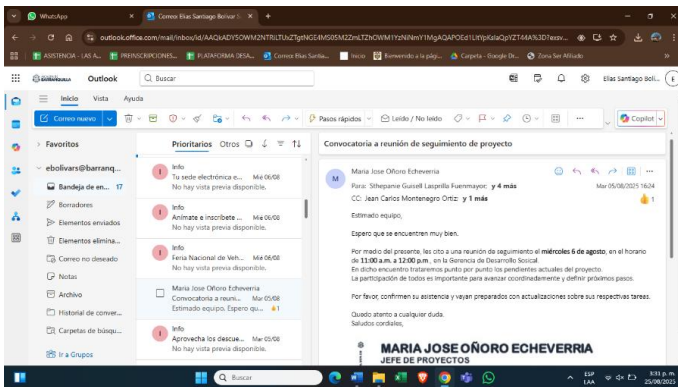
WhatsApp × Correo: Elias Santiago Bolivar S × +

outlook.office.com/mail/inbox/id/AAQkADY5OWM2NTRiLTUxZTgtNGE4MS05M2ZmLTZhOWM1YzNiNmY1MgAQAPOEd1UtYpKalaQpYZT4A%3D?exsv...

ASISTENCIA - LAS A... PREINSCRIPCIONES... PLATAFORMA DESA... Correo: Elias Santia... Inicio Bienvenido a la pági... Carpeta - Google Dr... Zona Ser Afiliado

Outlook Buscar Elias Santiago Boli...

Inicio Vista Ayuda

Correo nuevo Pasos rápidos Leído / No leído Copilot

Favoritos

ebolivars@barranq...

Bandeja de en... 17

Borradores

Elementos enviados

Elementos elimina...

Correo no deseado

Notas

Archivo

Historial de conver...

Carpetas de búsqu...

Ir a Grupos

Prioritarios Otros

Info
Tu sede electrónica e... Mié 06/08
No hay vista previa disponible.

Info
Anímate e inscríbete ... Mié 06/08
No hay vista previa disponible.

Info
Feria Nacional de Veh... Mié 06/08
No hay vista previa disponible.

Maria Jose Oñoro Echeverria
Convocatoria a reuni... Mar 05/08
Estimado equipo, Espero qu... 1

Info
Aprovecha los descue... Mar 05/08
No hay vista previa disponible.

Convocatoria a reunión de seguimiento de proyecto

Maria Jose Oñoro Echeverria
Para: Sthepanie Guisell Lasprilla Fuenmayor; y 4 más
CC: Jean Carlos Montenegro Ortiz; y 1 más
Mar 05/08/2025 16:24

Estimado equipo,

Espero que se encuentren muy bien.

Por medio del presente, les cito a una reunión de seguimiento el miércoles 6 de agosto, en el horario de 11:00 a.m. a 12:00 p.m., en la Gerencia de Desarrollo Social.
En dicho encuentro trataremos punto por punto los pendientes actuales del proyecto.
La participación de todos es importante para avanzar coordinadamente y definir próximos pasos.

Por favor, confirmen su asistencia y vayan preparados con actualizaciones sobre sus respectivas tareas.

Quedo atento a cualquier duda.
Saludos cordiales,

MARIA JOSE OÑORO ECHEVERRIA
JEFE DE PROYECTOS

Buscar

ESP LAA 3:31 p. m. 25/08/2025